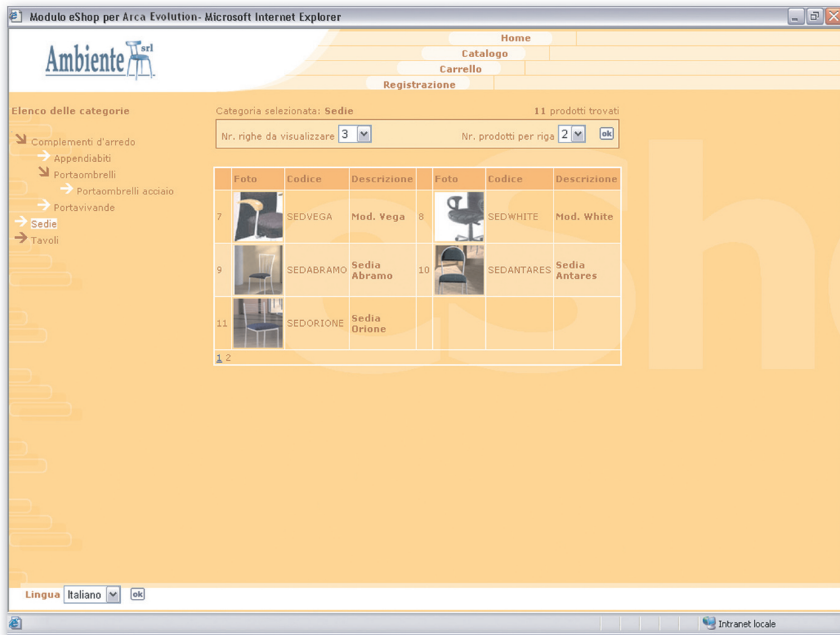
Modulo eShop per Arca Evolution- Microsoft Internet Explorer

Ambiente srl

Home
Catalogo
Carrello
Registrazione

Elenco delle categorie

Complementi d'arredo
Appendiabiti
Portaombrelli
Portaombrelli acciaio
Portavivande
Sedie
Tavoli

Categoria selezionata: Sedie

11 prodotti trovati

Nr. righe da visualizzare 3

Nr. prodotti per riga 2 ok

| | Foto | Codice | Descrizione | | Foto | Codice | Descrizione |
|---|---|---|---|---|---|---|---|
| 7 | | SEDVEGA | Mod. Vega | 8 | | SEDWHITE | Mod. White |
| 9 | | SEDABRAMO | Sedia Abramo | 10 | | SEDANTARES | Sedia Antares |
| 11 | | SEDORIONE | Sedia Orione | | | | |

1 2

Lingua Italiano ok

Intranet locale